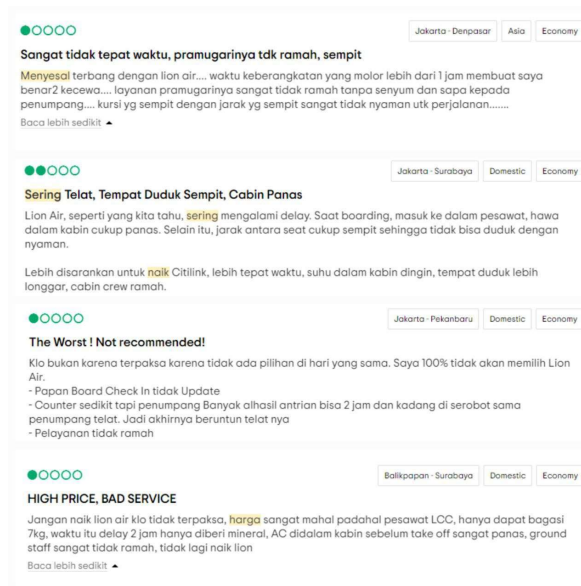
●○○○○

Jakarta - Denpasar | Asia | Economy

Sangat tidak tepat waktu, pramugarinya tdk ramah, sempit

Menyesal terbang dengan lion air.... waktu keberangkatan yang molor lebih dari 1 jam membuat saya benar2 kecewa.... layanan pramugarinya sangat tidak ramah tanpa senyum dan sapa kepada penumpang.... kursi yg sempit dengan jarak yg sempit sangat tidak nyaman utk perjalanan.......

Baca lebih sedikit ▲

●●○○○

Jakarta - Surabaya | Domestic | Economy

Sering Telat, Tempat Duduk Sempit, Cabin Panas

Lion Air, seperti yang kita tahu, sering mengalami delay. Saat boarding, masuk ke dalam pesawat, hawa dalam kabin cukup panas. Selain itu, jarak antara seat cukup sempit sehingga tidak bisa duduk dengan nyaman.

Lebih disarankan untuk naik Citilink, lebih tepat waktu, suhu dalam kabin dingin, tempat duduk lebih longgar, cabin crew ramah.

●○○○○

Jakarta - Pekanbaru | Domestic | Economy

The Worst ! Not recommended!

Klo bukan karena terpaksa karena tidak ada pilihan di hari yang sama. Saya 100% tidak akan memilih Lion Air.
- Papan Board Check In tidak Update
- Counter sedikit tapi penumpang Banyak alhasil antrian bisa 2 jam dan kadang di serobot sama penumpang telat. Jadi akhirnya beruntun telat nya
- Pelayanan tidak ramah

●○○○○

Balikpapan - Surabaya | Domestic | Economy

HIGH PRICE, BAD SERVICE

Jangan naik lion air klo tidak terpaksa, harga sangat mahal padahal pesawat LCC, hanya dapat bagasi 7kg, waktu itu delay 2 jam hanya diberi mineral, AC didalam kabin sebelum take off sangat panas, ground staff sangat tidak ramah, tidak lagi naik lion

Baca lebih sedikit ▲